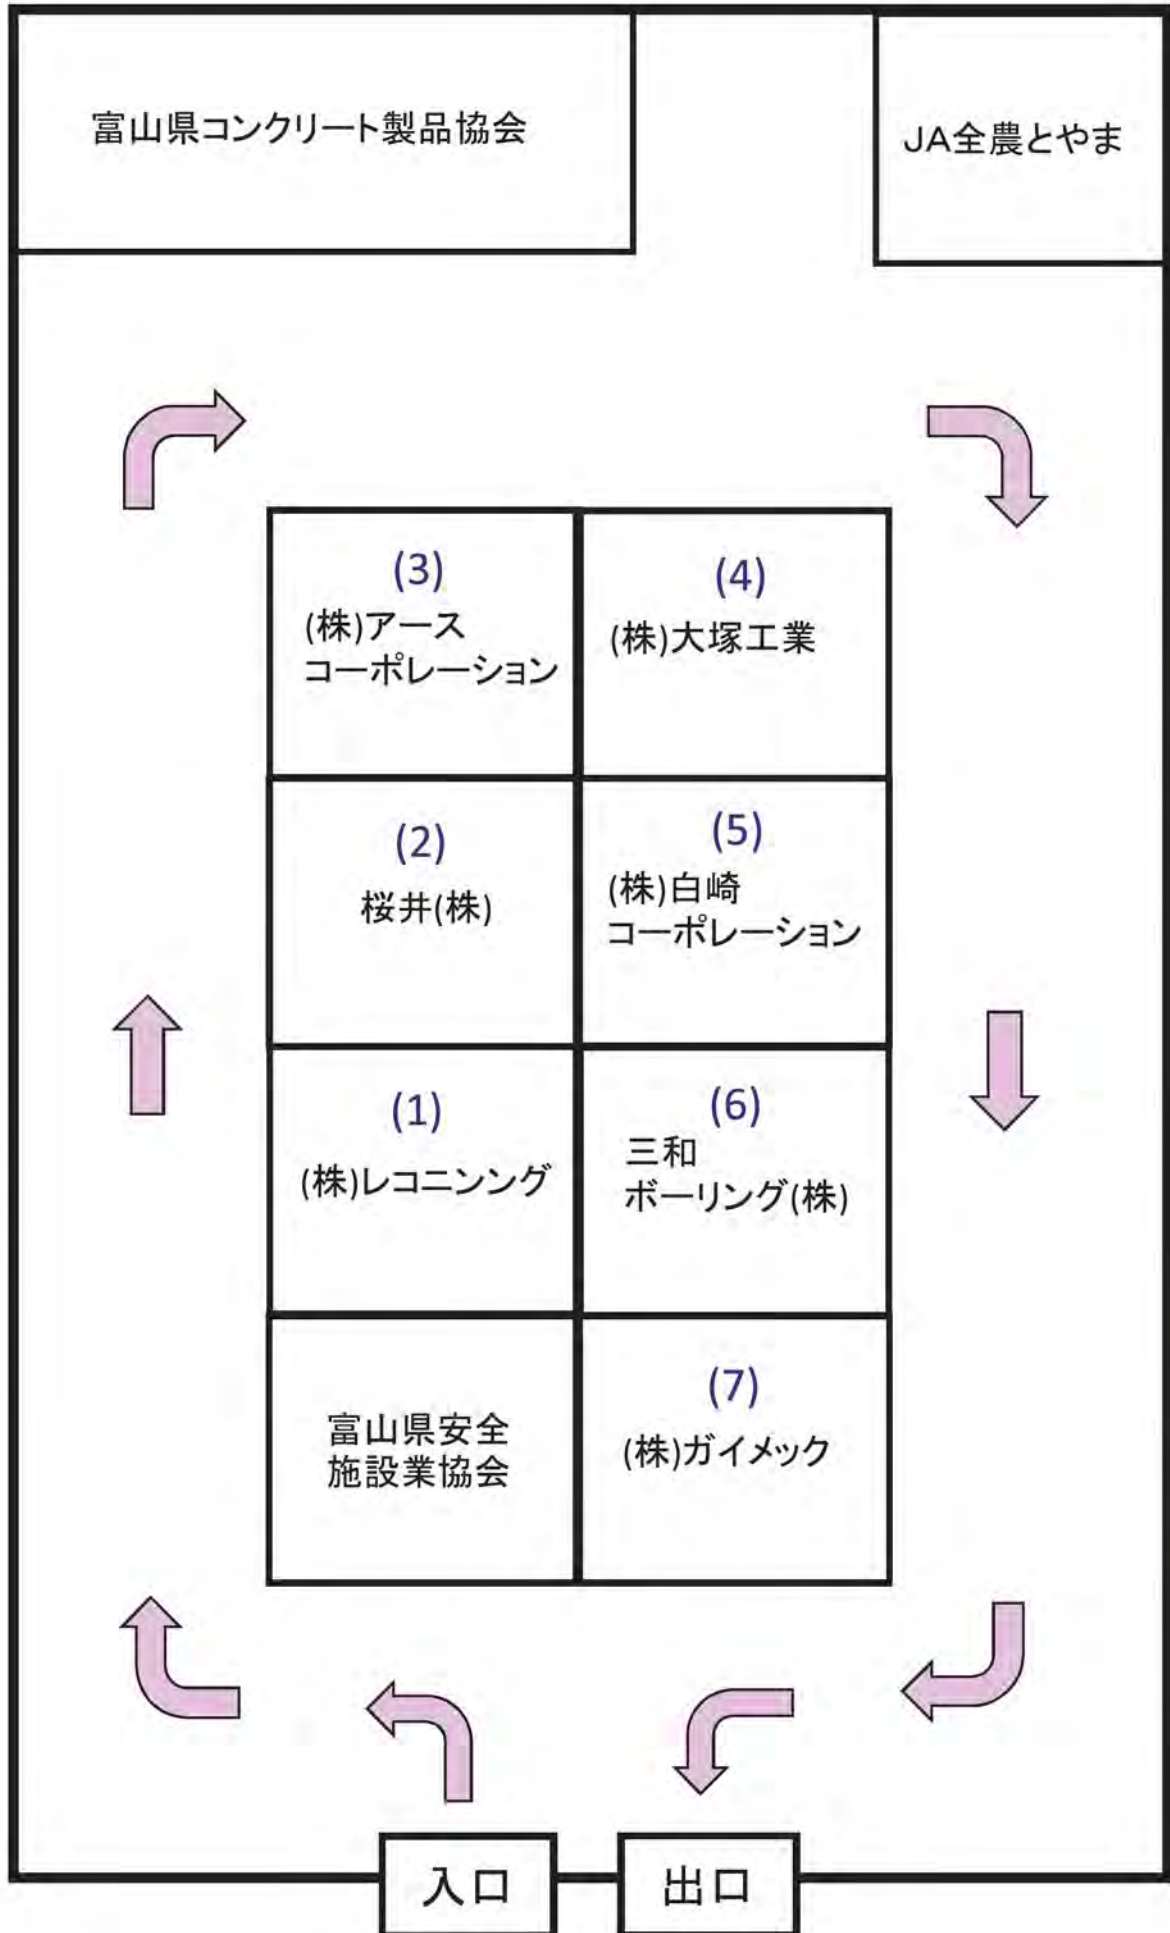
富山県コンクリート製品協会

JA全農とやま

(3)
(株)アース
コーポレーション

(4)
(株)大塚工業

(2)
桜井(株)

(5)
(株)白崎
コーポレーション

(1)
(株)レコニンング

(6)
三和
ボーリング(株)

富山県安全
施設業協会

(7)
(株)ガイメック

入口

出口